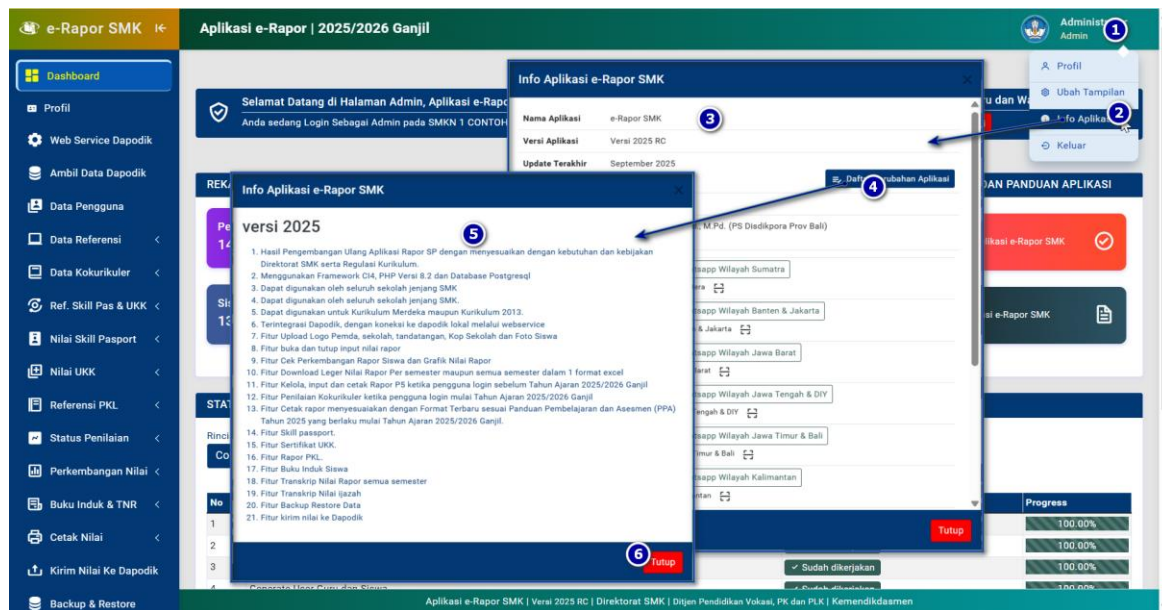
e-Rapor SMK

Aplikasi e-Rapor | 2025/2026 Ganjil

Administ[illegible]
Admin
1

Profil
Ubah Tampilan
2
Info Aplika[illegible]
Keluar

Dashboard
Profil
Web Service Dapodik
Ambil Data Dapodik
Data Pengguna
Data Referensi
Data Kokurikuler
Ref. Skill Pas & UKK
Nilai Skill Pasport
Nilai UKK
Referensi PKL
Status Penilaian
Perkembangan Nilai
Buku Induk & TNR
Cetak Nilai
Kirim Nilai Ke Dapodik
Backup & Restore

Selamat Datang di Halaman Admin, Aplikasi e-Rapo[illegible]
Anda sedang Login Sebagai Admin pada SMKN 1 CONTOH

Info Aplikasi e-Rapor SMK

Nama Aplikasi | e-Rapor SMK
3
Versi Aplikasi | Versi 2025 RC
Update Terakhir | September 2025

Daft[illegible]rubahan Aplikasi
4

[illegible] M.Pd. (PS Disdikpora Prov Bali)

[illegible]tsapp Wilayah Sumatra
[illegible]ra
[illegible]tsapp Wilayah Banten & Jakarta
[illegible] & Jakarta
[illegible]tsapp Wilayah Jawa Barat
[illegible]arat
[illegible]tsapp Wilayah Jawa Tengah & DIY
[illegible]engah & DIY
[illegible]tsapp Wilayah Jawa Timur & Bali
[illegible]imur & Bali
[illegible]tsapp Wilayah Kalimantan
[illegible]ntan

Tutup

ru dan Wa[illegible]
DAN PANDUAN APLIKASI
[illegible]likasi e-Rapor SMK
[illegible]si e-Rapor SMK

REKA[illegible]
Pe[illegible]
14
Si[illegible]
13
STAT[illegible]
Rinci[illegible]
Co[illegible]

Info Aplikasi e-Rapor SMK

versi 2025
5

1. Hasil Pengembangan Ulang Aplikasi Rapor SP dengan menyesuaikan dengan kebutuhan dan kebijakan Direktorat SMK serta Regulasi Kurikulum.
2. Menggunakan Framework CI4, PHP Versi 8.2 dan Database Postgresql
3. Dapat digunakan oleh seluruh sekolah jenjang SMK
4. Dapat digunakan oleh seluruh sekolah jenjang SMK.
5. Dapat digunakan untuk Kurikulum Merdeka maupun Kurikulum 2013.
6. Terintegrasi Dapodik, dengan koneksi ke dapodik lokal melalui webservice
7. Fitur Upload Logo Pemda, sekolah, tandatangan, Kop Sekolah dan Foto Siswa
8. Fitur buka dan tutup input nilai rapor
9. Fitur Cek Perkembangan Rapor Siswa dan Grafik Nilai Rapor
10. Fitur Download Leger Nilai Rapor Per semester maupun semua semester dalam 1 format excel
11. Fitur Kelola, input dan cetak Rapor P5 ketika pengguna login sebelum Tahun Ajaran 2025/2026 Ganjil
12. Fitur Penilaian Kokurikuler ketika pengguna login mulai Tahun Ajaran 2025/2026 Ganjil
13. Fitur Cetak rapor menyesuaikan dengan Format Terbaru sesuai Panduan Pembelajaran dan Asesmen (PPA) Tahun 2025 yang berlaku mulai Tahun Ajaran 2025/2026 Ganjil.
14. Fitur Skill passport.
15. Fitur Sertifikat UKK.
16. Fitur Rapor PKL.
17. Fitur Buku Induk Siswa
18. Fitur Transkrip Nilai Rapor semua semester
19. Fitur Transkrip Nilai Ijazah
20. Fitur Backup Restore Data
21. Fitur kirim nilai ke Dapodik

6
Tutup

| No | | | Progress |
|---|---|---|---|
| 1 | | | 100.00% |
| 2 | | | 100.00% |
| 3 | | ✓ Sudah dikerjakan | 100.00% |
| 4 | Generate User Guru dan Siswa | ✓ Sudah dikerjakan | 100.00% |

Aplikasi e-Rapor SMK | Versi 2025 RC | Direktorat SMK | Ditjen Pendidikan Vokasi, PK dan PLK | Kemendikdasmen